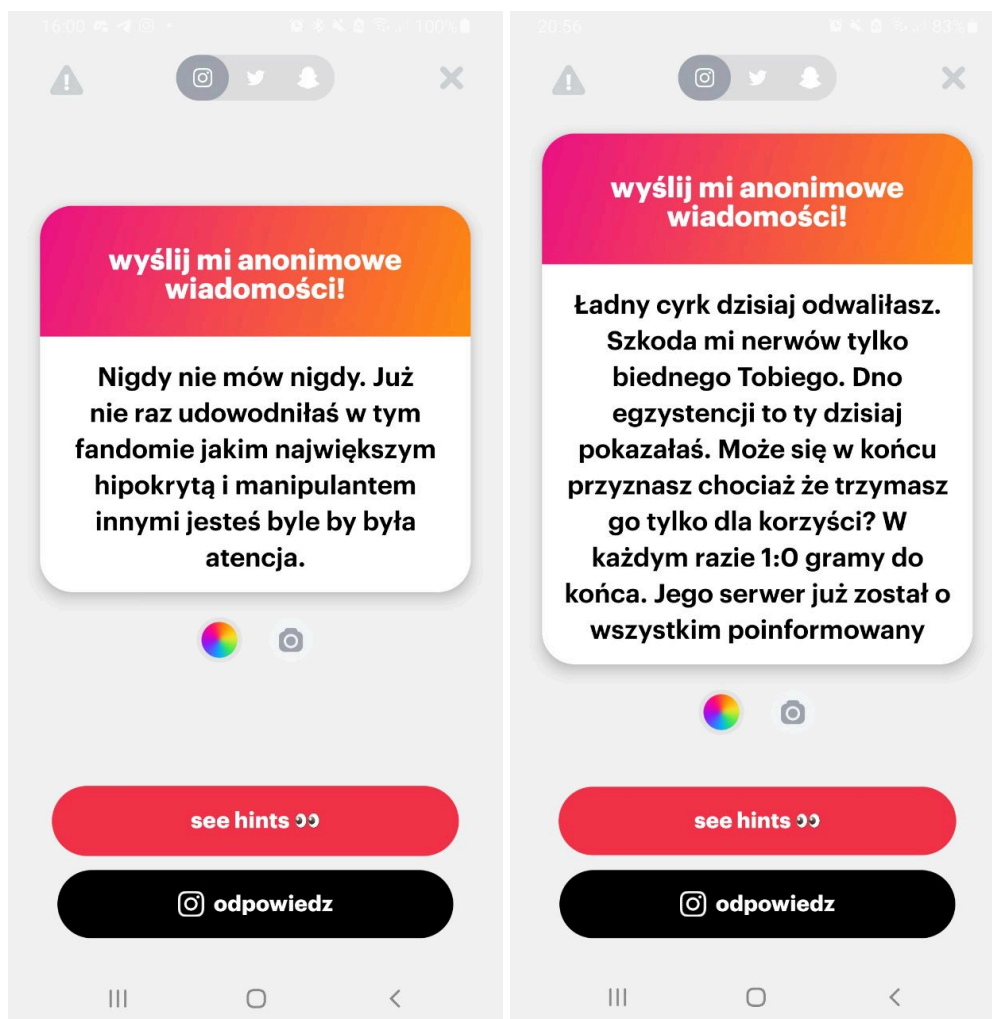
16:00 100%

wyślij mi anonimowe wiadomości!

Nigdy nie mów nigdy. Już nie raz udowodniłaś w tym fandomie jakim największym hipokrytą i manipulantem innymi jesteś byle by była atencja.

see hints 👀

odpowiedz

20:56 83%

wyślij mi anonimowe wiadomości!

Ładny cyrk dzisiaj odwaliłasz. Szkoda mi nerwów tylko biednego Tobiego. Dno egzystencji to ty dzisiaj pokazałaś. Może się w końcu przyznasz chociaż że trzymasz go tylko dla korzyści? W każdym razie 1:0 gramy do końca. Jego serwer już został o wszystkim poinformowany

see hints 👀

odpowiedz